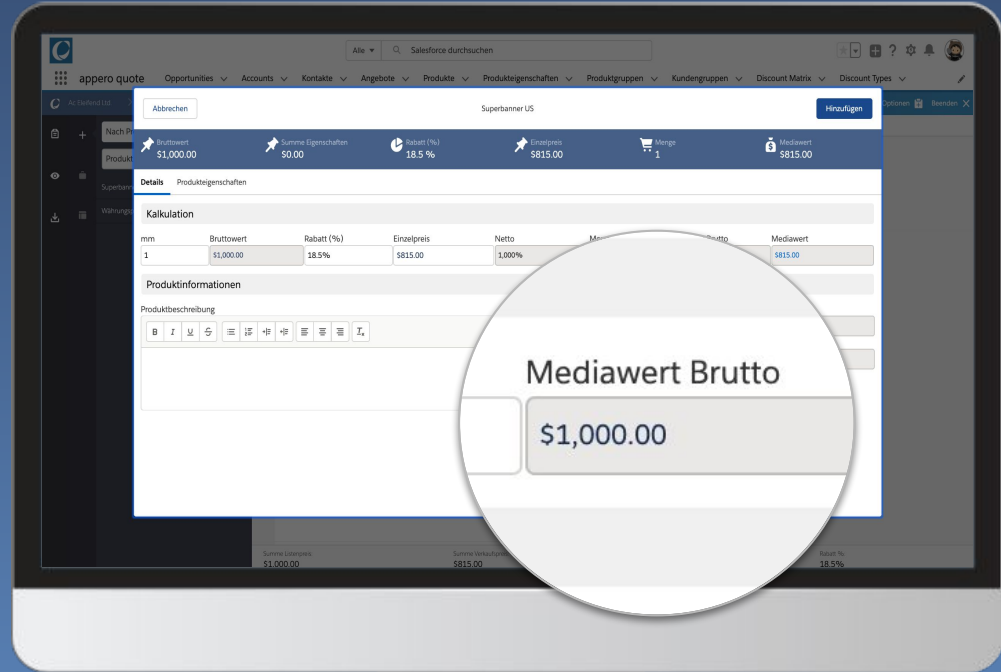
Alle ▾ Salesforce durchsuchen

appero quote Opportunities Accounts Kontakte Angebote Produkte Produkteigenschaften Produktgruppen Kundengruppen Discount Matrix Discount Types

Abbrechen Superbanner US Hinzufügen

Bruttowert $1,000.00
Summe Eigenschaften $0.00
Rabatt (%) 18.5 %
Einzelpreis $815.00
Menge 1
Mediawert $815.00

Details Produkteigenschaften

Kalkulation

| mm | Bruttowert | Rabatt (%) | Einzelpreis | Netto | | Mediawert |
|---|---|---|---|---|---|---|
| 1 | $1,000.00 | 18.5% | $815.00 | 1,000% | | $815.00 |

Produktinformationen

Produktbeschreibung

B I U S

Mediawert Brutto
$1,000.00

Nach Pr
Produkt
Superbann
Währung

Optionen Beenden

Summe Listenpreis $1,000.00
Summe Verkaufspreis $815.00
Rabatt % 18.5%